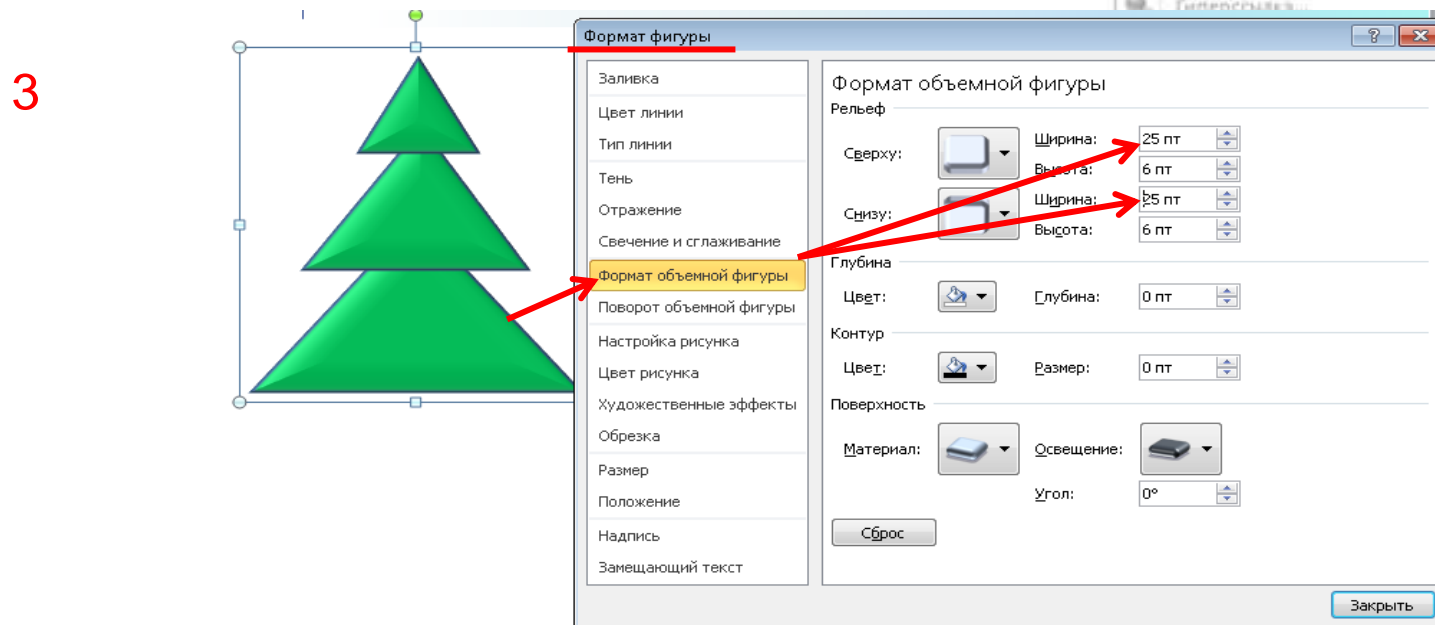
3

Формат фигуры

?

Заливка
Цвет линии
Тип линии
Тень
Отражение
Свечение и сглаживание
Формат объемной фигуры
Поворот объемной фигуры
Настройка рисунка
Цвет рисунка
Художественные эффекты
Обрезка
Размер
Положение
Надпись
Замещающий текст

Формат объемной фигуры
Рельеф
Сверху:
Ширина: 25 пт
Высота: 6 пт
Снизу:
Ширина: 25 пт
Высота: 6 пт
Глубина
Цвет:
Глубина: 0 пт
Контур
Цвет:
Размер: 0 пт
Поверхность
Материал:
Освещение:
Угол: 0°
Сброс

Закрыть